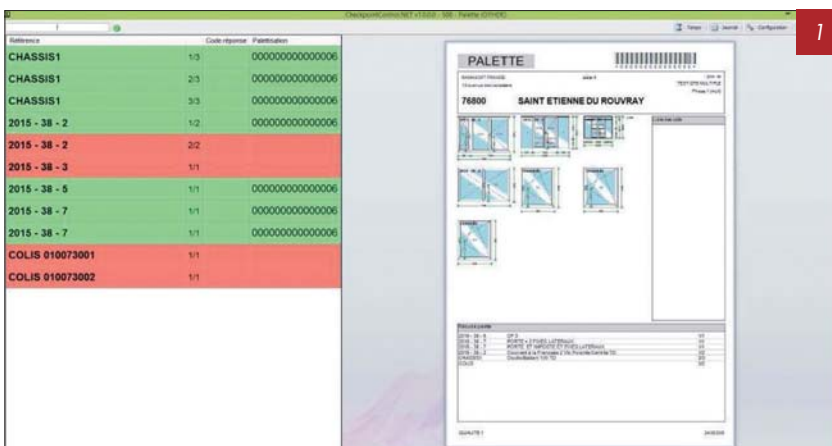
CheckpointControl.NET v1.0.0.0 - 505 - Palette (OYHO)

Tâches | Journal | Configuration

1

| Référence | Code réponse | Palettisation |
|---|---|---|
| CHASSIS1 | 1/3 | 000000000000006 |
| CHASSIS1 | 2/3 | 000000000000006 |
| CHASSIS1 | 3/3 | 000000000000006 |
| 2015 - 38 - 2 | 1/2 | 000000000000006 |
| 2015 - 38 - 2 | 2/2 | |
| 2015 - 38 - 3 | 1/1 | |
| 2015 - 38 - 5 | 1/1 | 000000000000006 |
| 2015 - 38 - 7 | 1/1 | 000000000000006 |
| 2015 - 38 - 7 | 1/1 | 000000000000006 |
| COLIS 010073001 | 1/1 | |
| COLIS 010073002 | 1/1 | |

PALETTE

76800 SAINT ETIENNE DU ROUVRAY

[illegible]